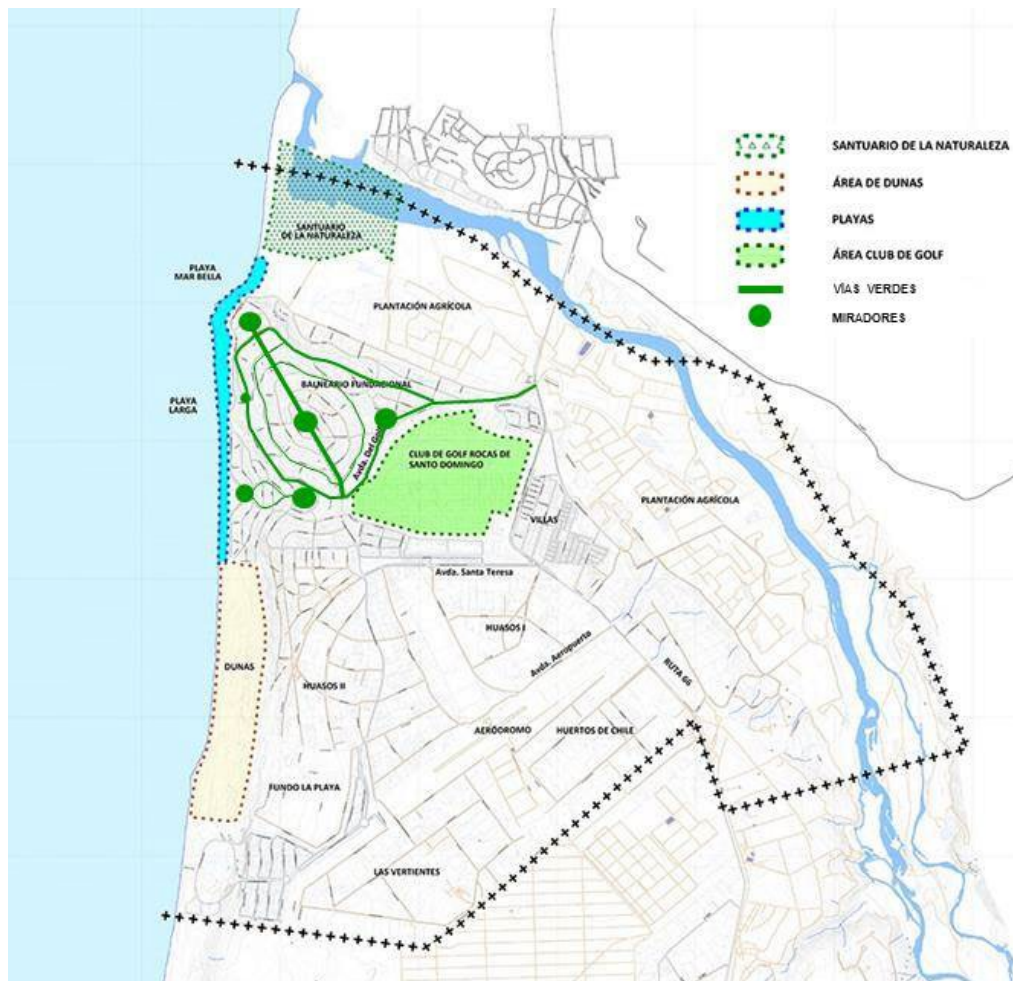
SANTUARIO DE LA NATURALEZA
ÁREA DE DUNAS
PLAYAS
ÁREA CLUB DE GOLF
VÍAS VERDES
MIRADORES

SANTUARIO DE LA NATURALEZA
PLAYA MAR BELLA
PLANTACIÓN AGRÍCOLA
BALNEARIO FUNDACIONAL
PLAYA LARGA
Avda. Del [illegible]
CLUB DE GOLF ROCAS DE SANTO DOMINGO
VILLAS
PLANTACIÓN AGRÍCOLA
Avda. Santa Teresa
HUASOS I
Avda. Aeropuerto
RUTA 66
DUNAS
HUASOS II
AERÓDROMO
HUERTOS DE CHILE
FUNDO LA PLAYA
LAS VERTIENTES